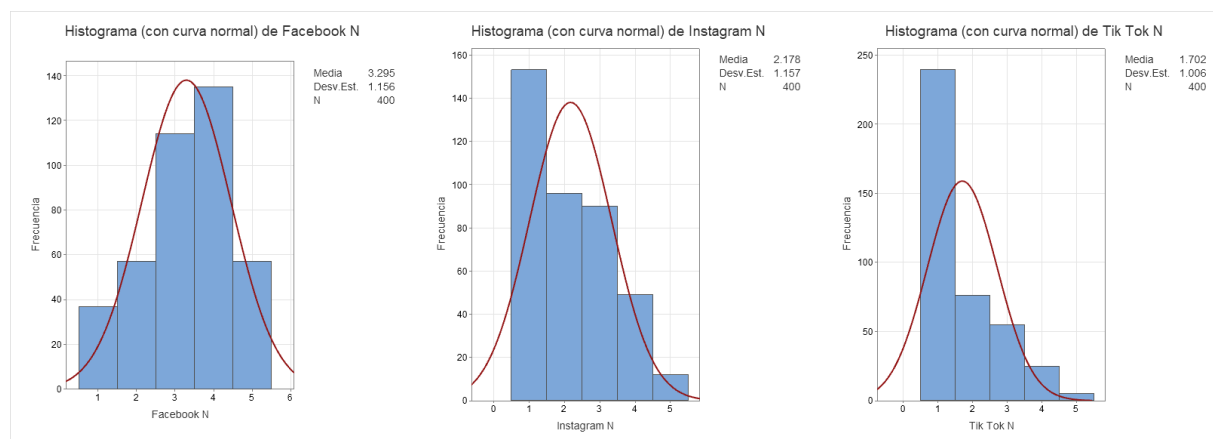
Histograma (con curva normal) de Facebook N

| Media | 3.295 |
|---|---|
| Desv.Est. | 1.156 |
| N | 400 |

140
120
100
80
60
40
20
0
Frecuencia
1 2 3 4 5 6
Facebook N

Histograma (con curva normal) de Instagram N

| Media | 2.178 |
|---|---|
| Desv.Est. | 1.157 |
| N | 400 |

160
140
120
100
80
60
40
20
0
Frecuencia
0 1 2 3 4 5
Instagram N

Histograma (con curva normal) de Tik Tok N

| Media | 1.702 |
|---|---|
| Desv.Est. | 1.006 |
| N | 400 |

250
200
150
100
50
0
Frecuencia
0 1 2 3 4 5
Tik Tok N